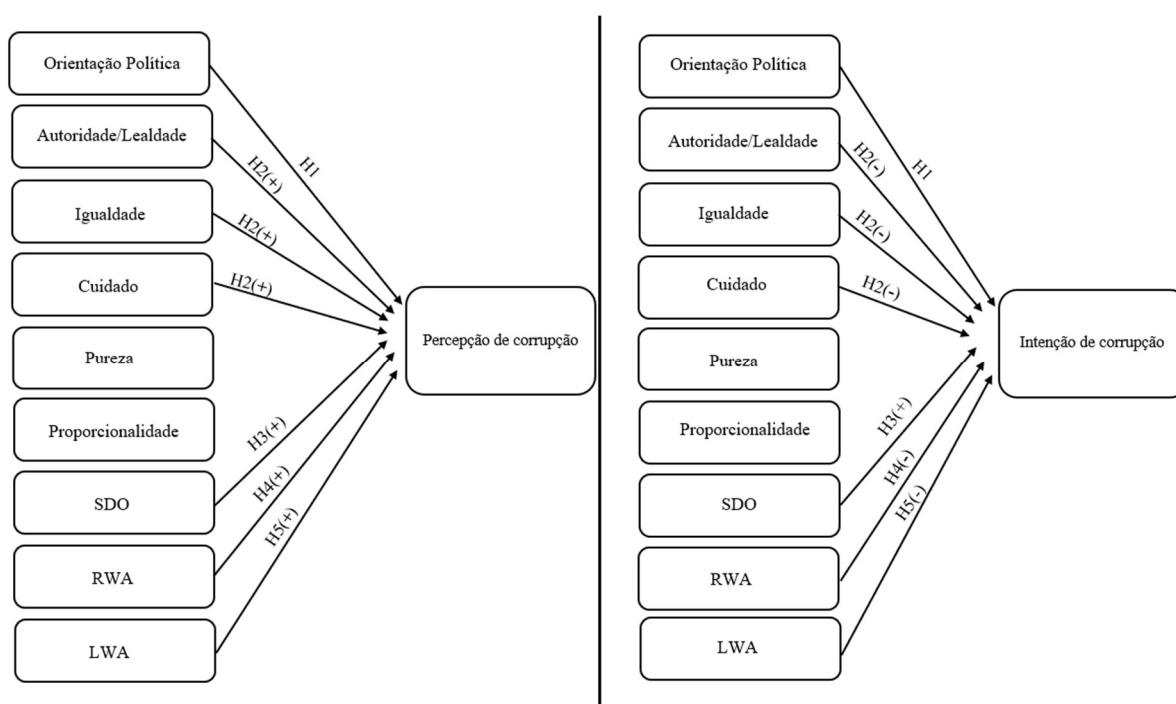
Orientação Política

Autoridade/Lealdade

Igualdade

Cuidado

Pureza

Proporcionalidade

SDO

RWA

LWA

H1

H2(+)

H2(+)

H2(+)

H3(+)

H4(+)

H5(+)

Percepção de corrupção

Orientação Política

Autoridade/Lealdade

Igualdade

Cuidado

Pureza

Proporcionalidade

SDO

RWA

LWA

H1

H2(-)

H2(-)

H2(-)

H3(+)

H4(-)

H5(-)

Intenção de corrupção